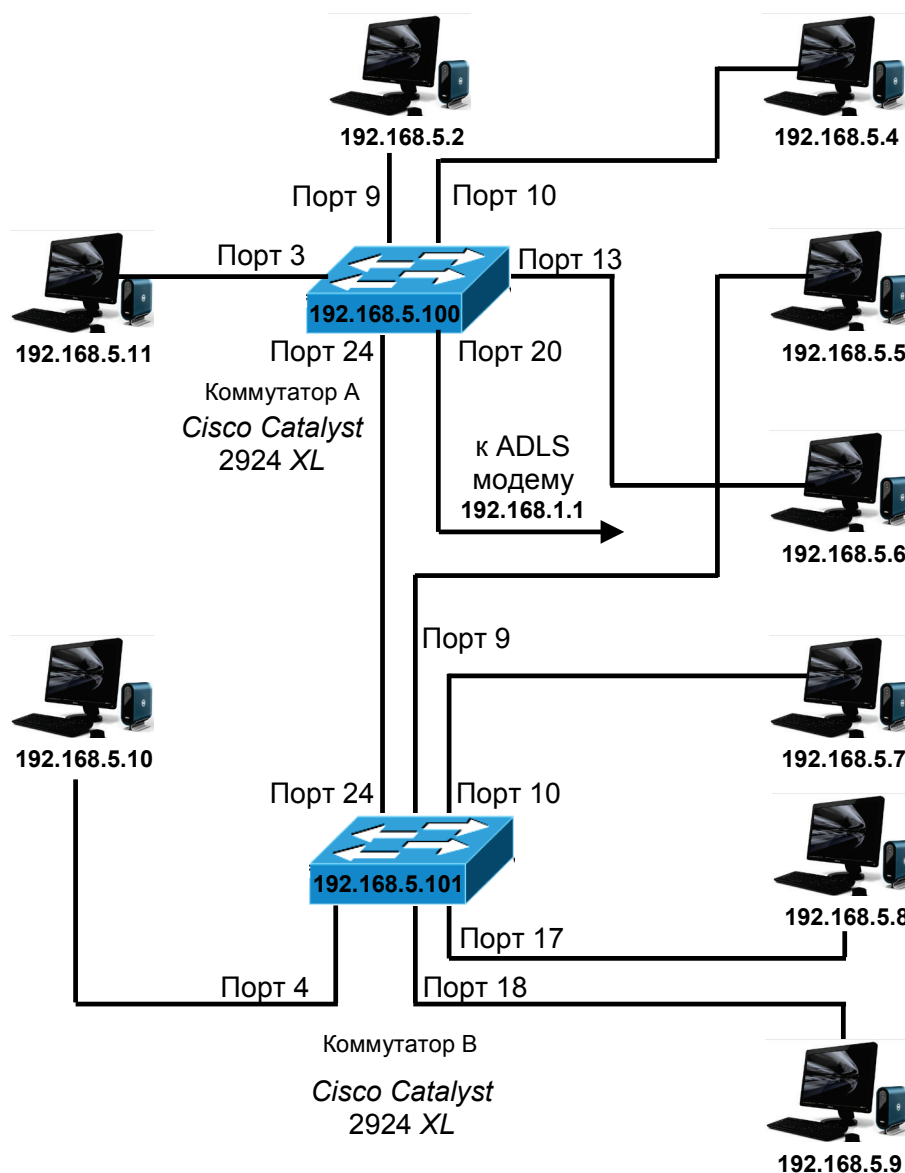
192.168.5.2

192.168.5.4

Порт 9

Порт 10

Порт 3

Порт 13

192.168.5.100

192.168.5.11

Порт 24

Порт 20

192.168.5.5

Коммутатор A

Cisco Catalyst 2924 XL

к ADLS модему 192.168.1.1

192.168.5.6

Порт 9

192.168.5.10

192.168.5.7

Порт 24

Порт 10

192.168.5.101

192.168.5.8

Порт 17

Порт 4

Порт 18

Коммутатор B

Cisco Catalyst 2924 XL

192.168.5.9